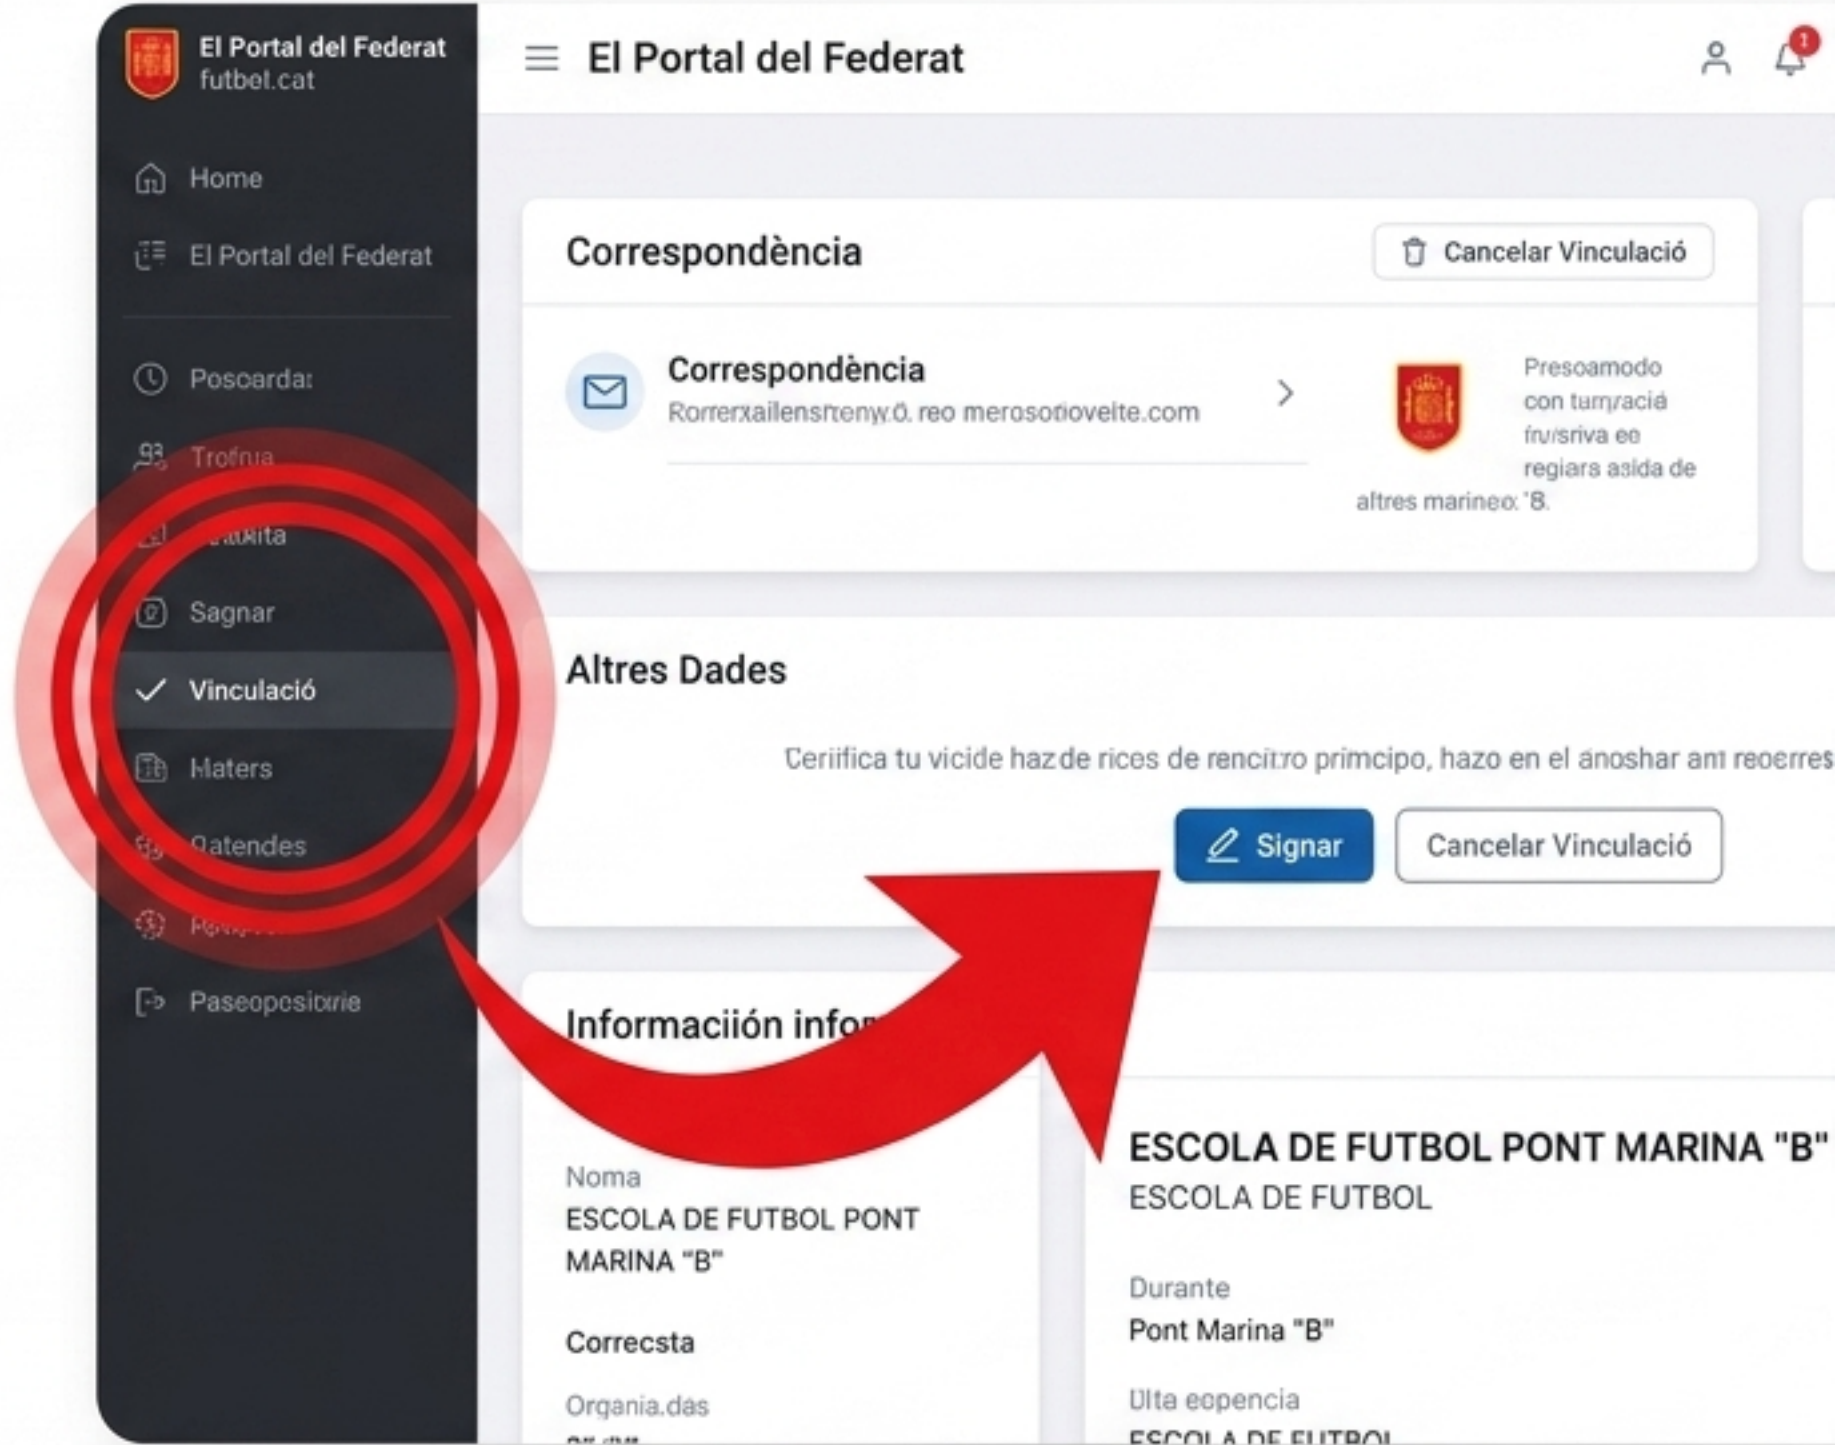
El Portal del Federat
futbol.cat

Home

El Portal del Federat

Poscarda:

Trofnia

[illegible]aita

Sagnar

Vinculació

Maters

Qatendes

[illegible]

Paseopcsiorie

El Portal del Federat

1

Correspondència

Cancelar Vinculació

Correspondència

Rorrerxailensrteny.ó. reo merosotiovelte.com

Presoamodo con turnyació fru/sriva eo regiars asida de altres marineo "B.

Altres Dades

Ceriifica tu vicide hazde rices de rencitro primcipo, hazo en el anoshar ant reoerres

Signar

Cancelar Vinculació

Informaciión infor

Noma
ESCOLA DE FUTBOL PONT MARINA "B"

Correcsta

Organia.das
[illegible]

ESCOLA DE FUTBOL PONT MARINA "B"
ESCOLA DE FUTBOL

Durante
Pont Marina "B"

Ulta eopencia
ESCOLA DE FUTBOL